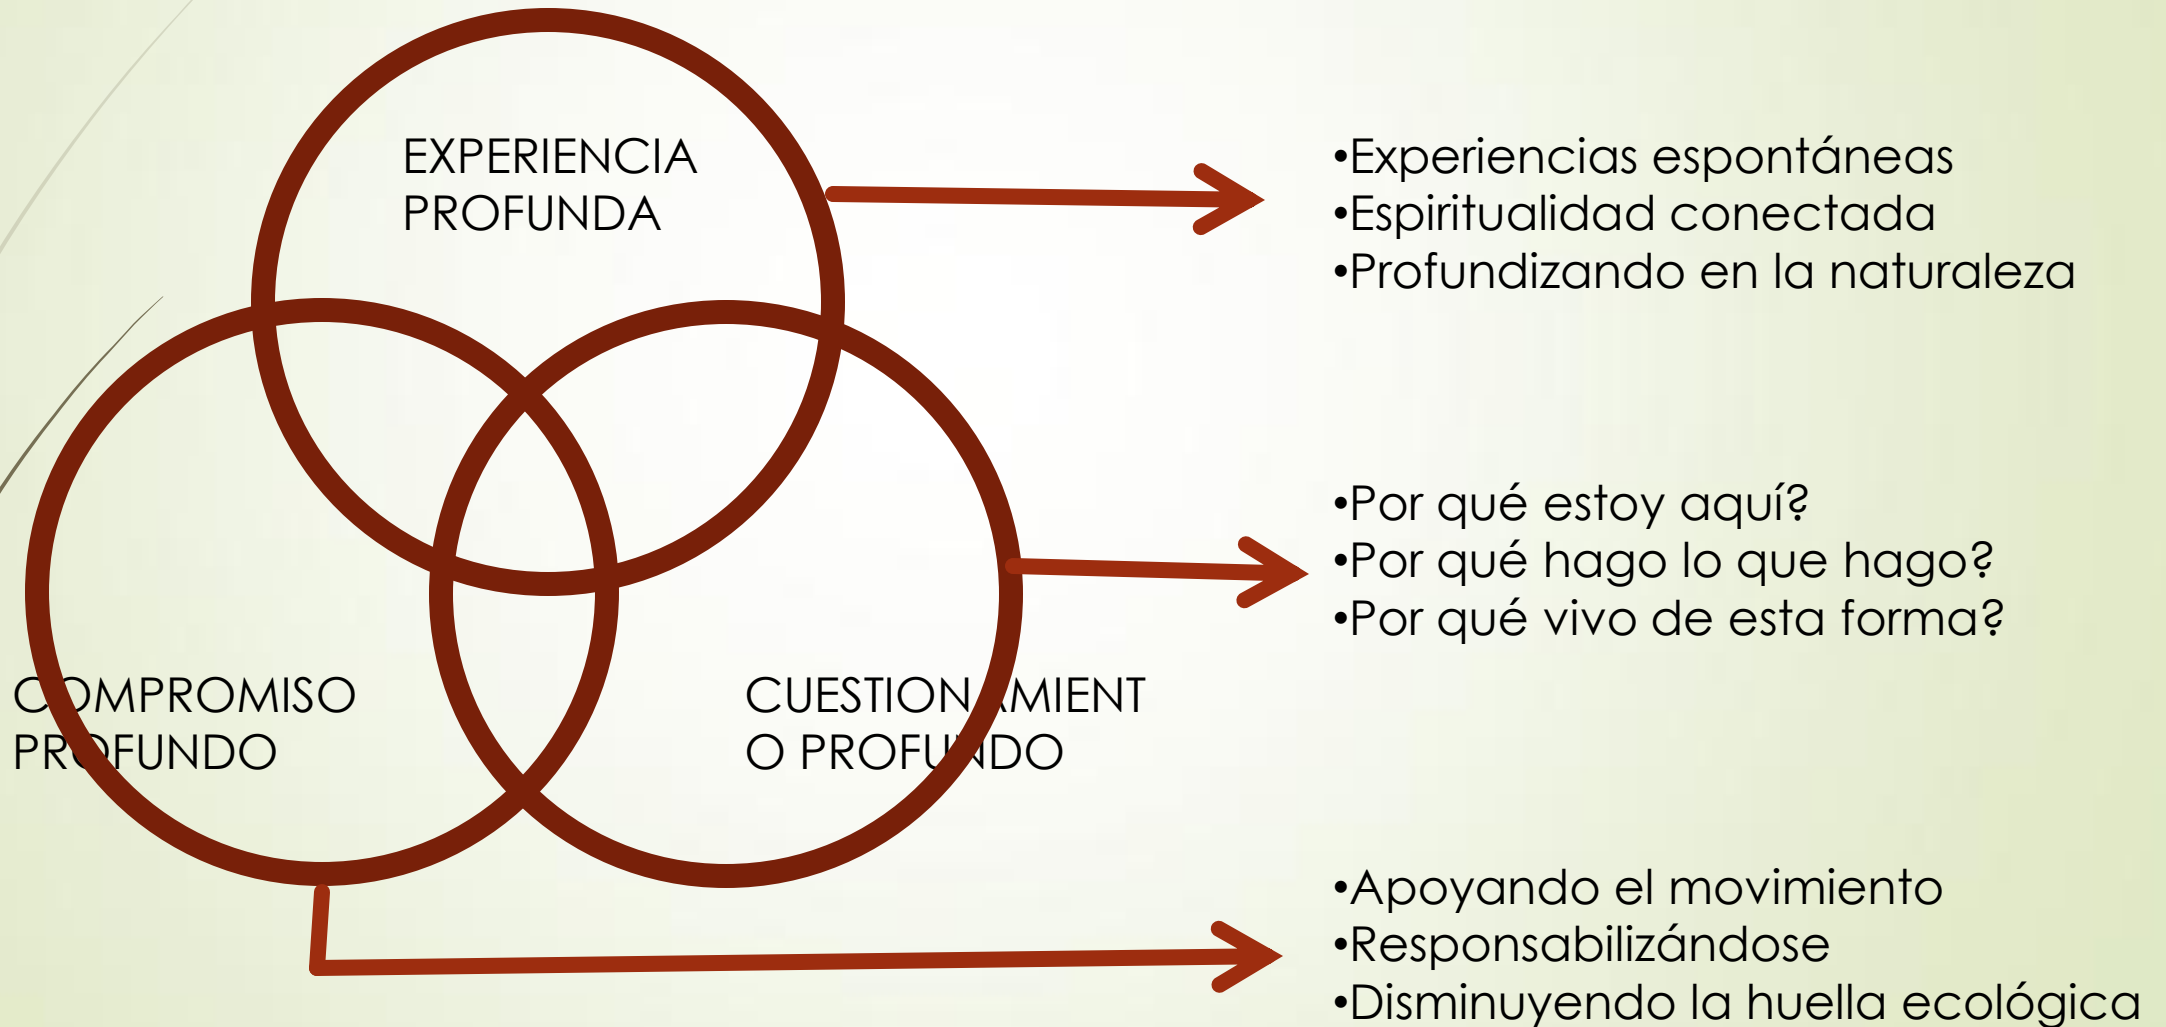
EXPERIENCIA PROFUNDA

COMPROMISO PROFUNDO

CUESTIONAMIENTO PROFUNDO

•Experiencias espontáneas
•Espiritualidad conectada
•Profundizando en la naturaleza

•Por qué estoy aquí?
•Por qué hago lo que hago?
•Por qué vivo de esta forma?

•Apoyando el movimiento
•Responsabilizándose
•Disminuyendo la huella ecológica